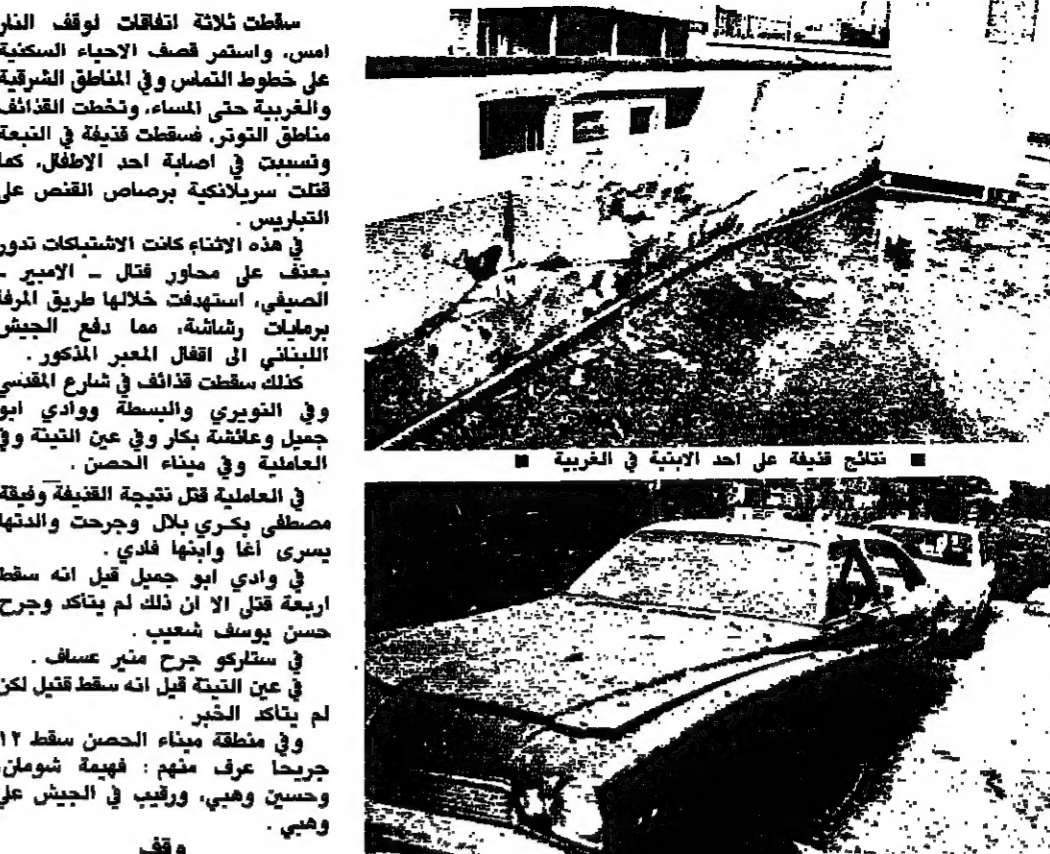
سقطت ثلاثة اتفاقات لوقف النار امس، واستمر قصف الاحياء السكنية على خطوط التماس وفي المناطق الشرقية والغربية حتى المساء، وتخطت القذائف مناطق التوتر، فسقطت قذيفة في النبعة وتسببت في اصابة احد الاطفال، كما قتلت سريلانكية برصاص القنص على التباريس .

في هذه الاثناء كانت الاشتباكات تدور بعنف على محاور فتال ـ الامير ـ الصيفي، استهدفت خلالها طريق المرفأ برمايات رشاشة، مما دفع الجيش اللبناني الى اقفال المعبر المذكور .

كذلك سقطت قذائف في شارع المقدسي وفي النويري والبسطة ووادي ابو جميل وعائشة بكار وفي عين التينة وفي العاملية وفي ميناء الحصن .

في العاملية قتل نتيجة القذيفة وفيقة مصطفى بكري بلال وجرحت والدتها يسرى أغا وابنها فادي .

في وادي ابو جميل قيل انه سقط اربعة قتلى الا ان ذلك لم يتاكد وجرح حسن يوسف شعيب .

في ستاركو جرح منير عساف .

في عين التينة قيل انه سقط قتيل لكن لم يتاكد الخبر .

وفي منطقة ميناء الحصن سقط ١٢ جريحا عرف منهم : فهيمة شومان وحسين وهبي، ورقيب في الجيش علي وهبي .

وقف

■ نتائج قذيفة على احد الابنية في الغربية ■